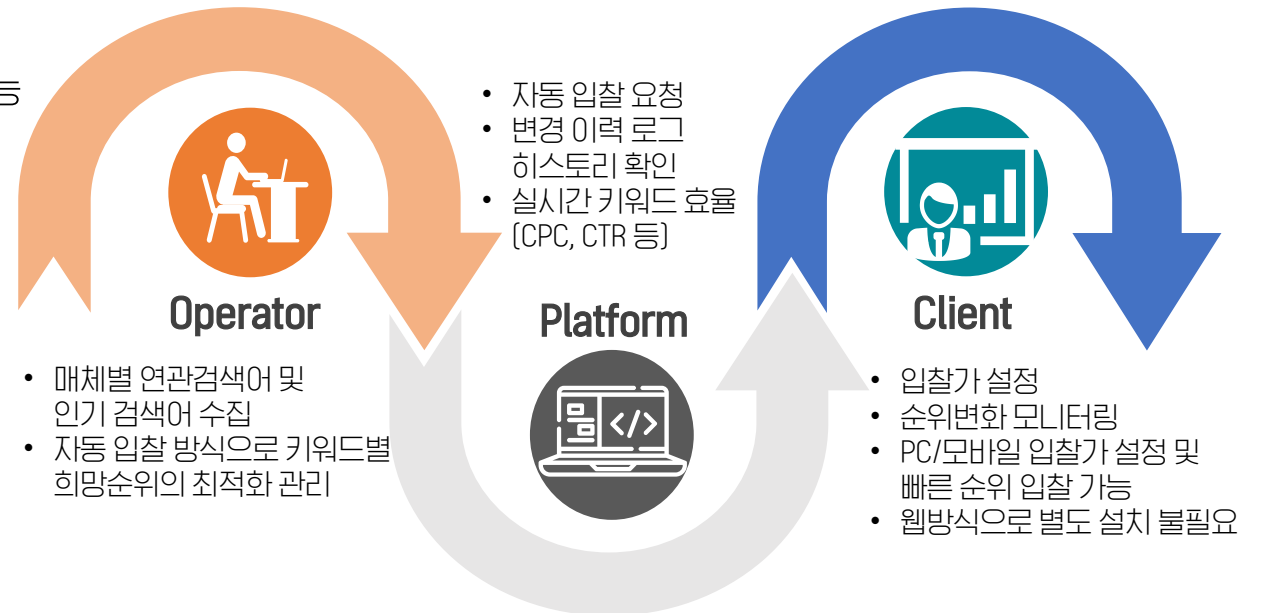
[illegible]등

• 자동 입찰 요청
• 변경 이력 로그 히스토리 확인
• 실시간 키워드 효율 (CPC, CTR 등)

Operator

Platform

Client

• 매체별 연관검색어 및 인기 검색어 수집
• 자동 입찰 방식으로 키워드별 희망순위의 최적화 관리

</>

• 입찰가 설정
• 순위변화 모니터링
• PC/모바일 입찰가 설정 및 빠른 순위 입찰 가능
• 웹방식으로 별도 설치 불필요